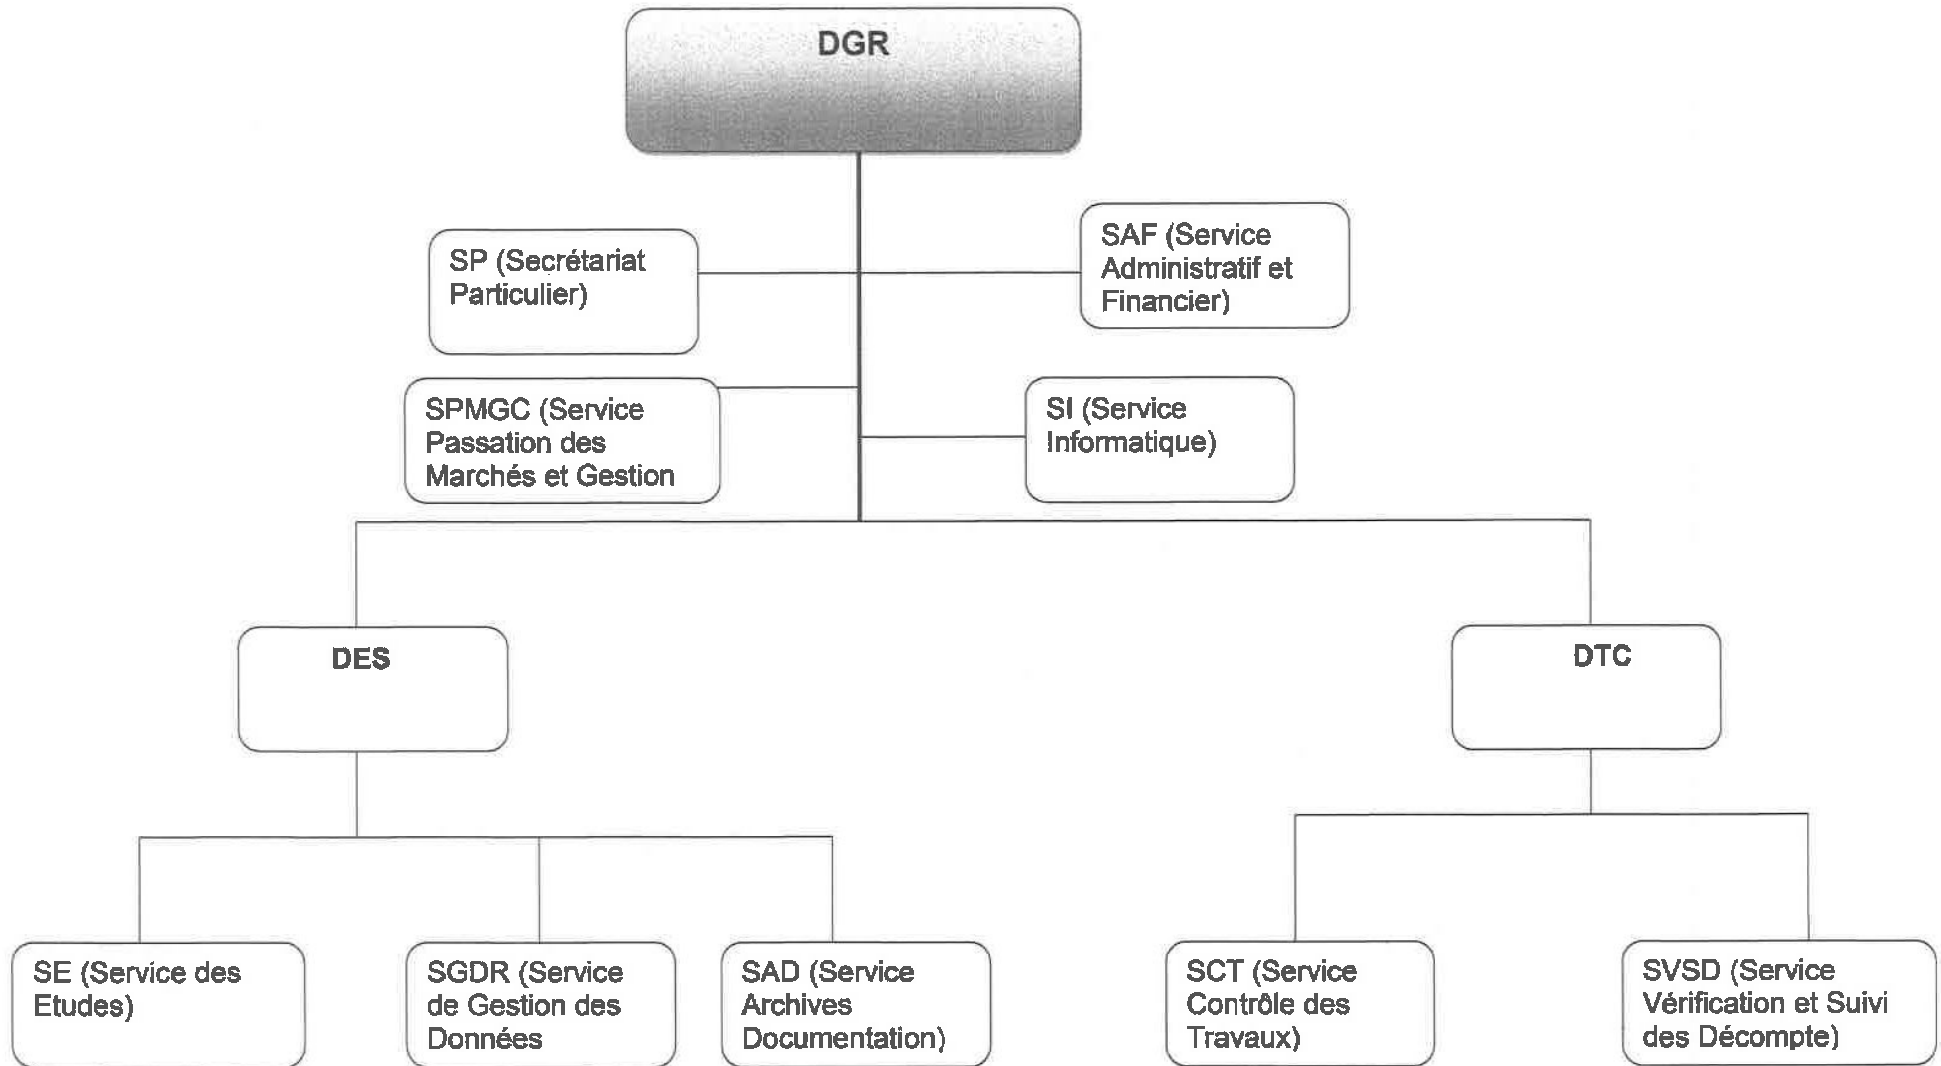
DGR

SP (Secrétariat Particulier)

SAF (Service Administratif et Financier)

SPMGC (Service Passation des Marchés et Gestion

SI (Service Informatique)

DES

DTC

SE (Service des Etudes)

SGDR (Service de Gestion des Données

SAD (Service Archives Documentation)

SCT (Service Contrôle des Travaux)

SVSD (Service Vérification et Suivi des Décompte)